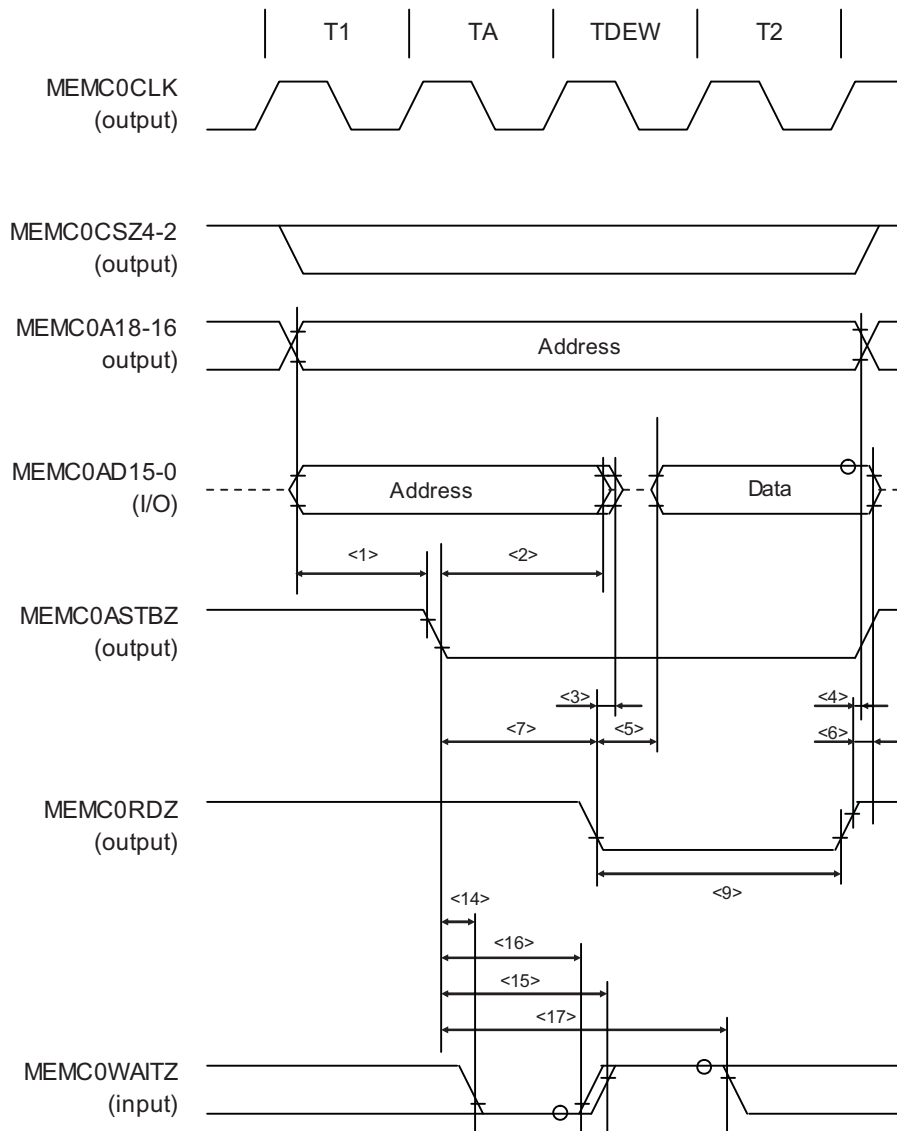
T1
TA
TDEW
T2

MEMC0CLK
(output)

MEMC0CSZ4-2
(output)

MEMC0A18-16
output)

Address

MEMC0AD15-0
(I/O)

Address

Data

<1>
<2>

MEMC0ASTBZ
(output)

<3>
<4>
<7>
<5>
<6>

MEMC0RDZ
(output)

<9>

<14>
<16>
<15>
<17>

MEMC0WAITZ
(input)